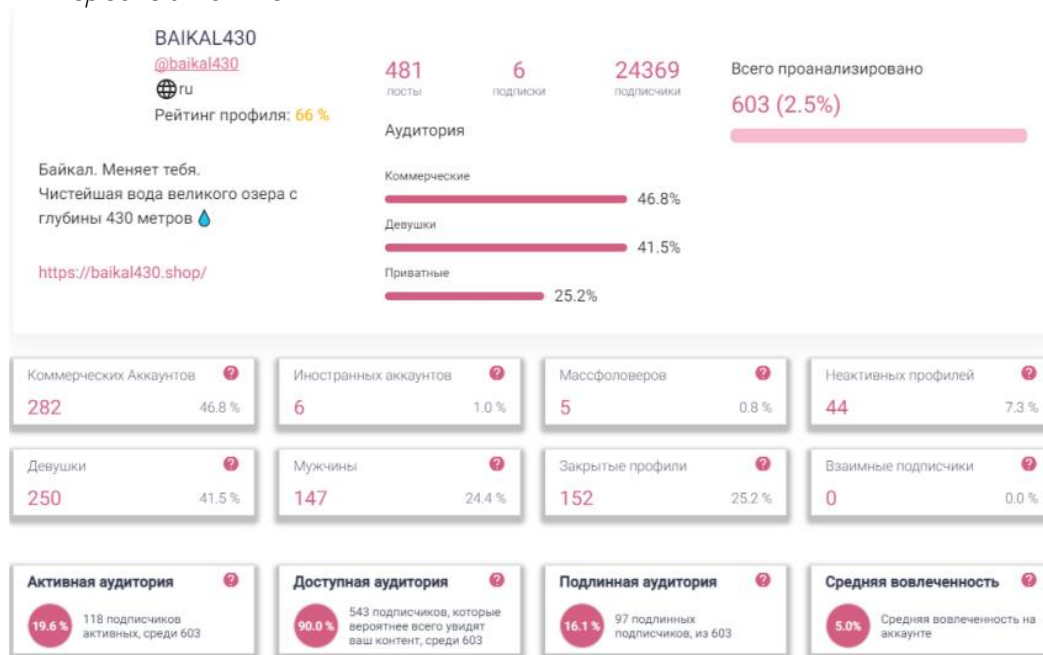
BAIKAL430
@baikal430
ru
Рейтинг профиля: 66 %

Байкал. Меняет тебя.
Чистейшая вода великого озера с глубины 430 метров 💧

https://baikal430.shop/

481
посты

6
подписки

24369
подписчики

Аудитория

Коммерческие
46.8%

Девушки
41.5%

Приватные
25.2%

Всего проанализировано
603 (2.5%)

Коммерческих Аккаунтов
282
46.8 %

Иностранных аккаунтов
6
1.0 %

Массфоловеров
5
0.8 %

Неактивных профилей
44
7.3 %

Девушки
250
41.5 %

Мужчины
147
24.4 %

Закрытые профили
152
25.2 %

Взаимные подписчики
0
0.0 %

Активная аудитория
19.6 %
118 подписчиков активных, среди 603

Доступная аудитория
90.0 %
543 подписчиков, которые вероятнее всего увидят ваш контент, среди 603

Подлинная аудитория
16.1 %
97 подлинных подписчиков, из 603

Средняя вовлеченность
5.0%
Средняя вовлеченность на аккаунте